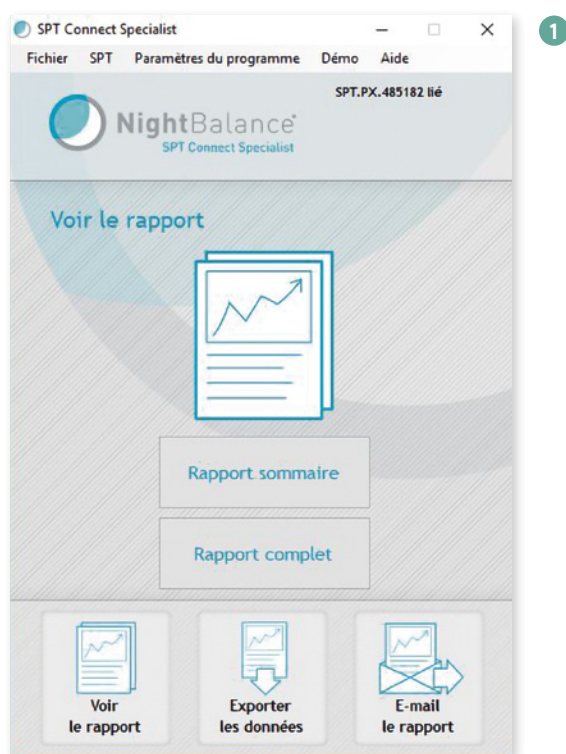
SPT Connect Specialist

Fichier SPT Paramètres du programme Démo Aide

SPT.PX.485182 lié

NightBalance®
SPT Connect Specialist

Voir le rapport

Rapport sommaire

Rapport complet

Voir le rapport

Exporter les données

E-mail le rapport

1